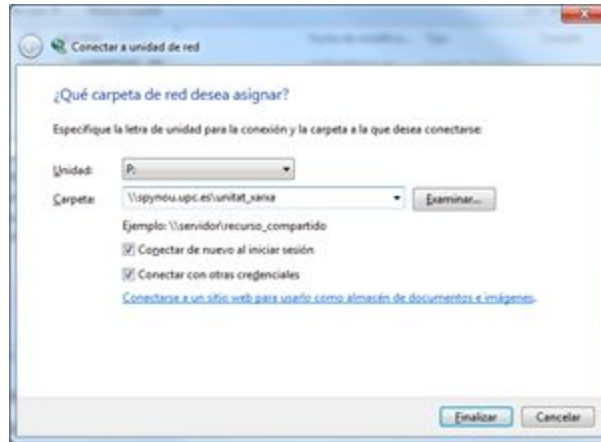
Conectar a unidad de red

¿Qué carpeta de red desea asignar?

Especifique la letra de unidad para la conexión y la carpeta a la que desea conectarse:

Unidad: P:

Carpeta: \\spynou.upc.es\unitat_xarxa

Examinar...

Ejemplo: \\servidor\recurso_compartido

Conectar de nuevo al iniciar sesión

Conectar con otras credenciales

Conectarse a un sitio web para usarlo como almacén de documentos e imágenes.

Finalizar

Cancelar